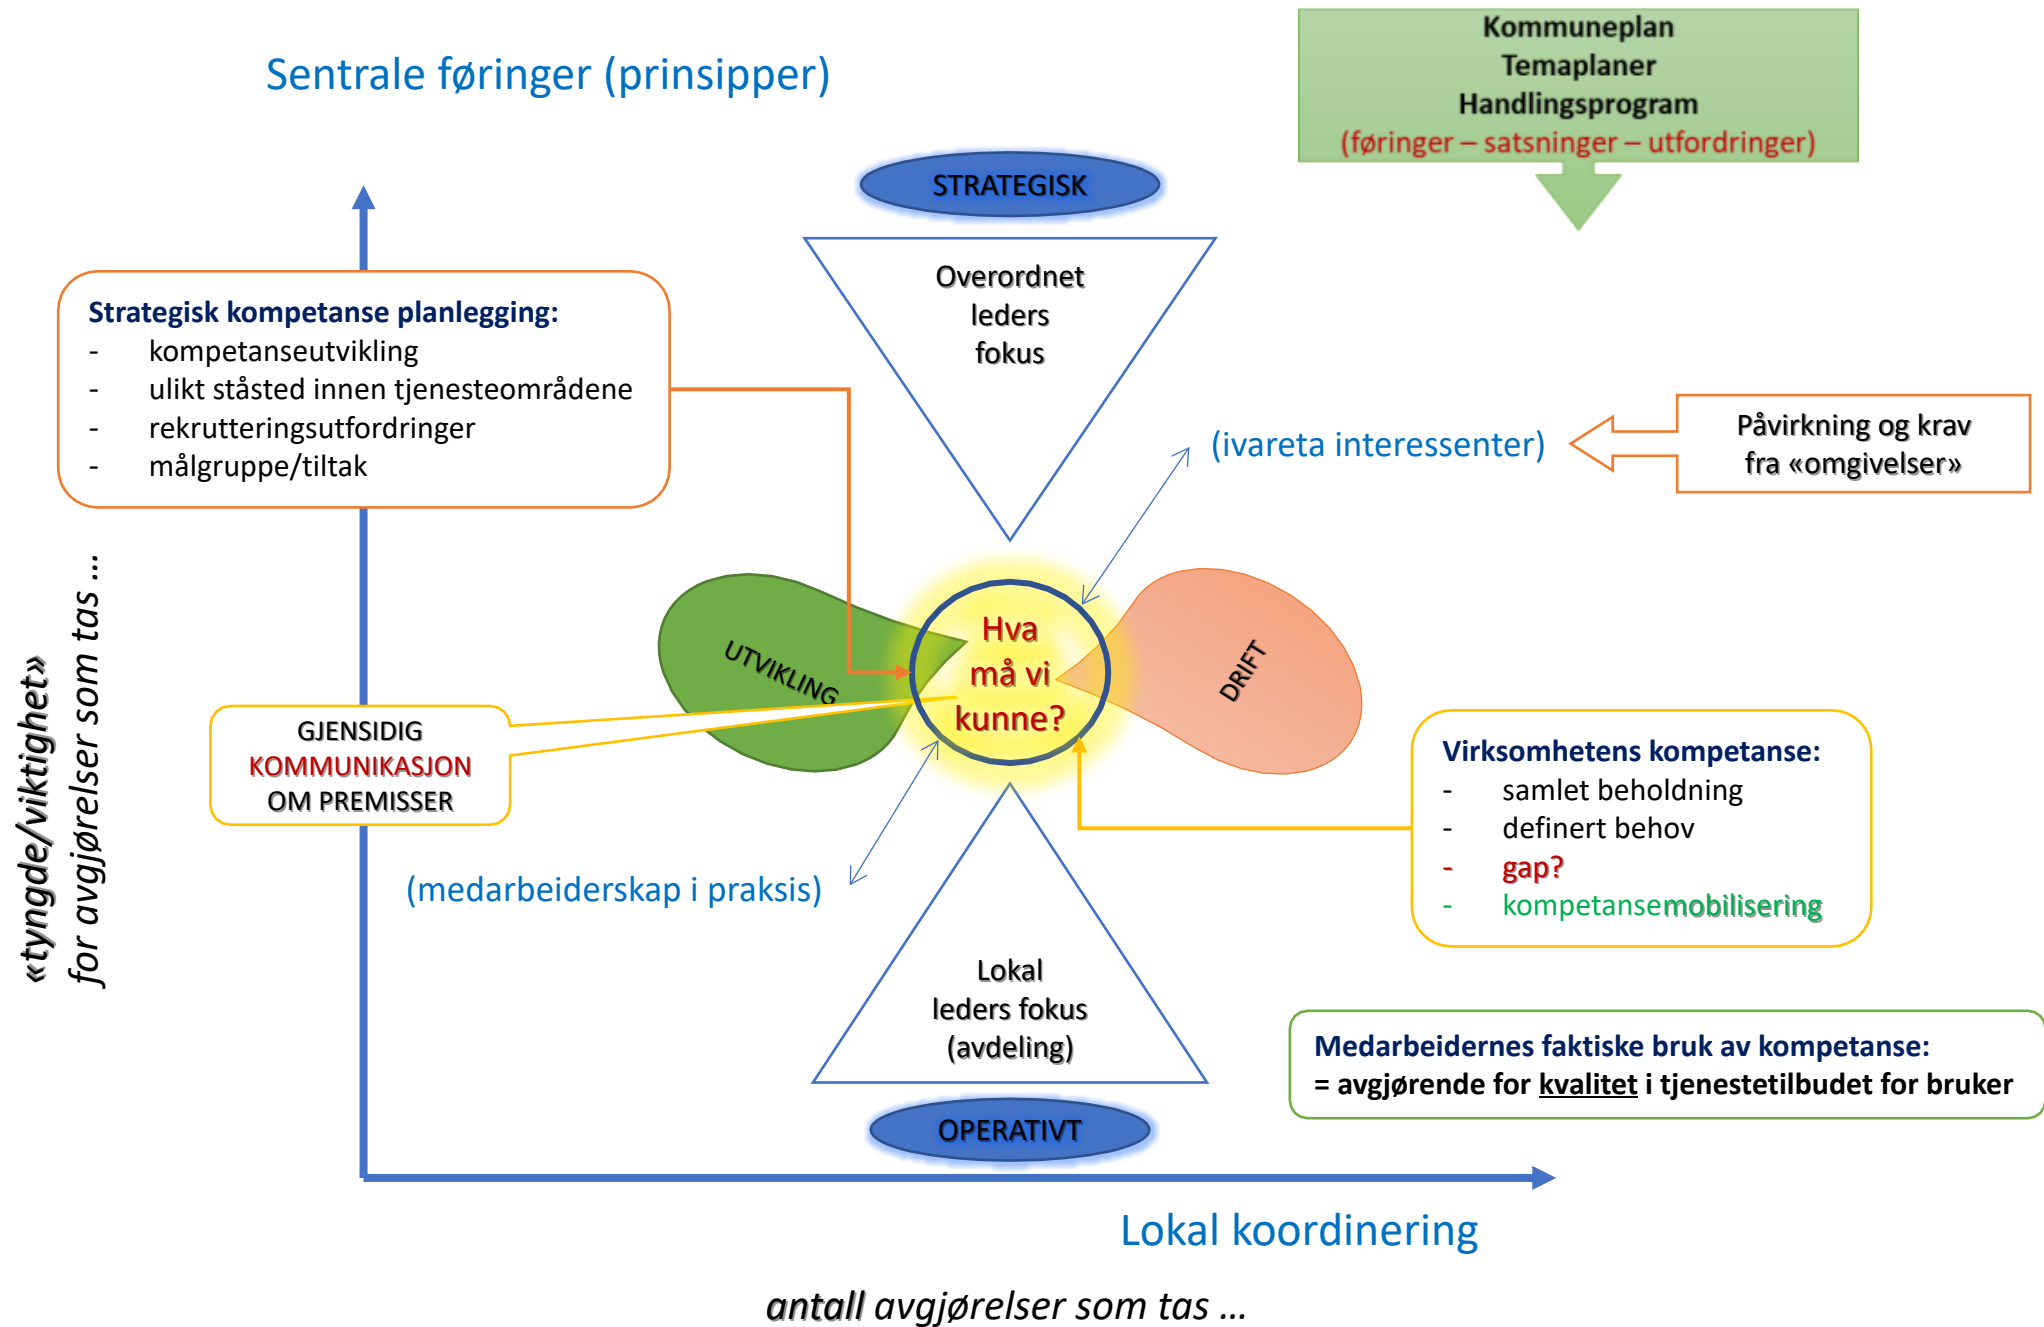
Sentrale føringer (prinsipper)

Kommuneplan
Temaplaner
Handlingsprogram
(føringer – satsninger – utfordringer)

STRATEGISK

Overordnet leders fokus

Strategisk kompetanse planlegging:
- kompetanseutvikling
- ulikt ståsted innen tjenesteområdene
- rekrutteringsutfordringer
- målgruppe/tiltak

(ivareta interessenter)

Påvirkning og krav fra «omgivelser»

UTVIKLING

Hva må vi kunne?

DRIFT

GJENSIDIG KOMMUNIKASJON OM PREMISSER

Virksomhetens kompetanse:
- samlet beholdning
- definert behov
- gap?
- kompetansemobilisering

(medarbeiderskap i praksis)

Lokal leders fokus (avdeling)

Medarbeidernes faktiske bruk av kompetanse:
= avgjørende for kvalitet i tjenestetilbudet for bruker

OPERATIVT

«tyngde/viktighet» for avgjørelser som tas ...

Lokal koordinering

antall avgjørelser som tas ...